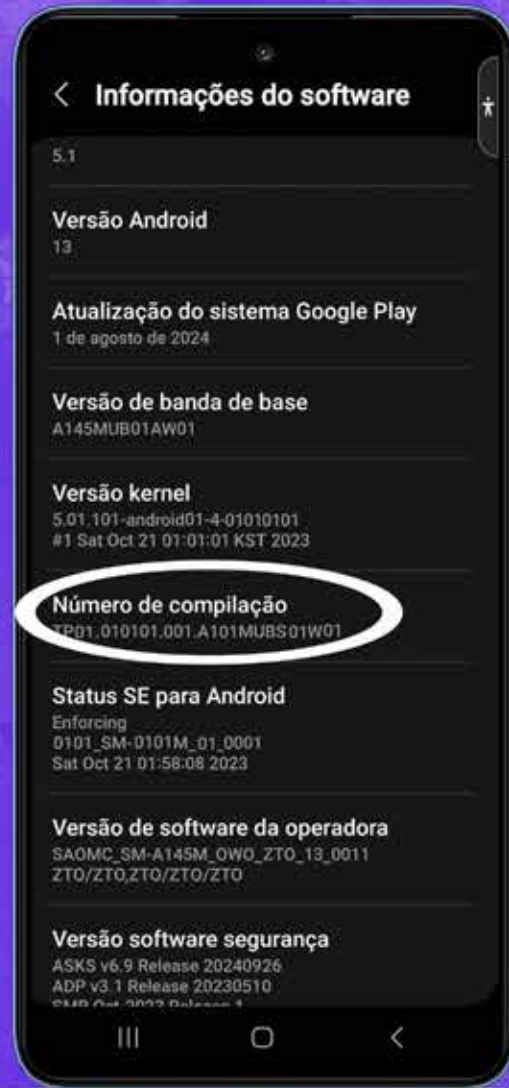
< Informações do software

5.1

Versão Android
13

Atualização do sistema Google Play
1 de agosto de 2024

Versão de banda de base
A145MUB01AW01

Versão kernel
5.01.101-android01-4-01010101
#1 Sat Oct 21 01:01:01 KST 2023

Número de compilação
TP01.010101.001.A101MUBS01W01

Status SE para Android
Enforcing
0101_SM-0101M_01_0001
Sat Oct 21 01:58:08 2023

Versão de software da operadora
SAOMC_SM-A145M_OWO_ZTO_13_0011
ZTO/ZTO,ZTO/ZTO/ZTO

Versão software segurança
ASKS v6.9 Release 20240926
ADP v3.1 Release 20230510
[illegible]